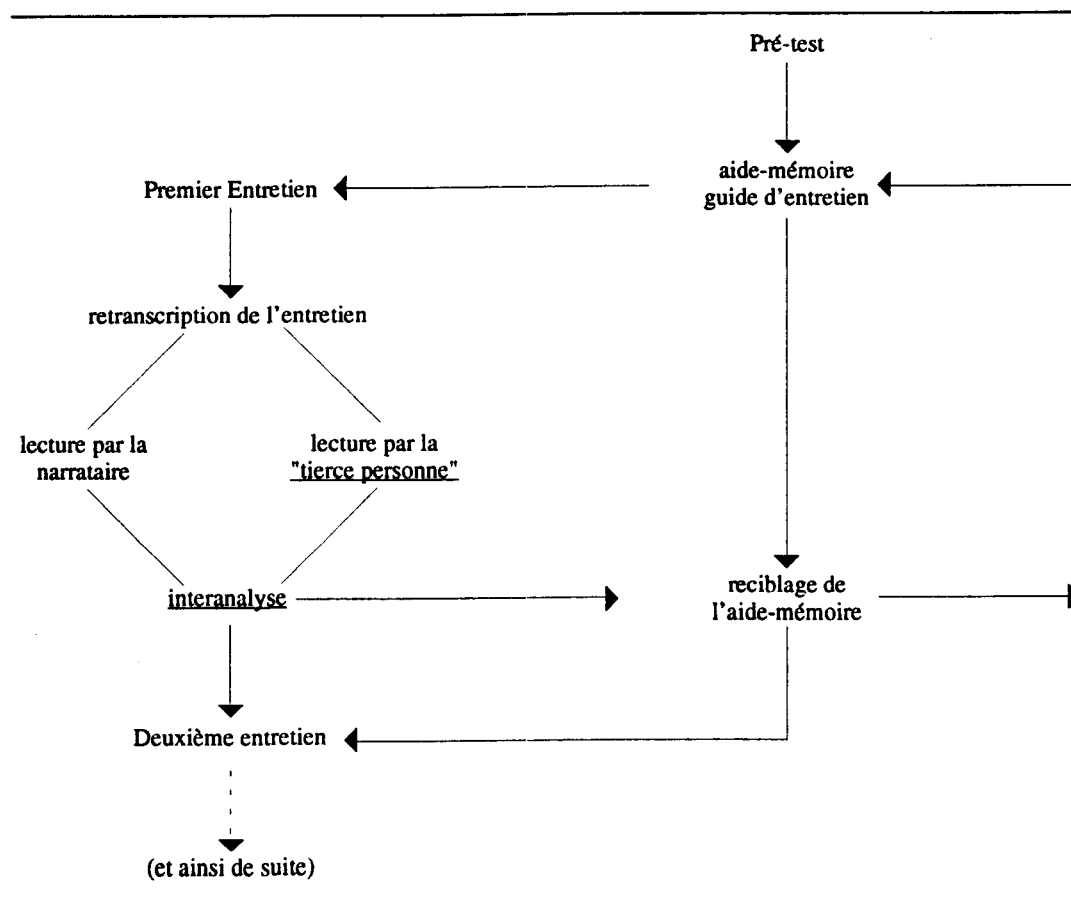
Pré-test

aide-mémoire
guide d'entretien

Premier Entretien

retranscription de l'entretien

lecture par la narrataire

lecture par la "tierce personne"

interanalyse

reciblage de l'aide-mémoire

Deuxième entretien

(et ainsi de suite)